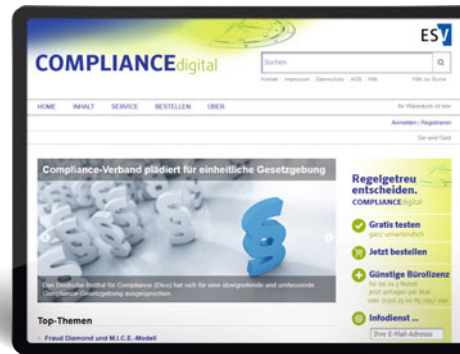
ESV

COMPLIANCEdigital

Suchen

Kontakt · Impressum · Datenschutz · AGB · Hilfe

Hilfe zur Suche

HOME INHALT SERVICE BESTELLEN ÜBER

Ihr Warenkorb ist leer

Anmelden | Registrieren

Sie sind Gast

Compliance-Verband plädiert für einheitliche Gesetzgebung

Das Deutsche Institut für Compliance (DICO) hat sich für eine übergreifende und umfassende Compliance-Gesetzgebung ausgesprochen.

Top-Themen

Fraud Diamond und M.I.C.E.-Modell

Regelgetreu entscheiden.

COMPLIANCEdigital

Gratis testen
ganz unverbindlich

Jetzt bestellen

Günstige Bürolizenz
für bis zu 3 Nutzer
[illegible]

Infodienst ...

Ihre E-Mail-Adresse